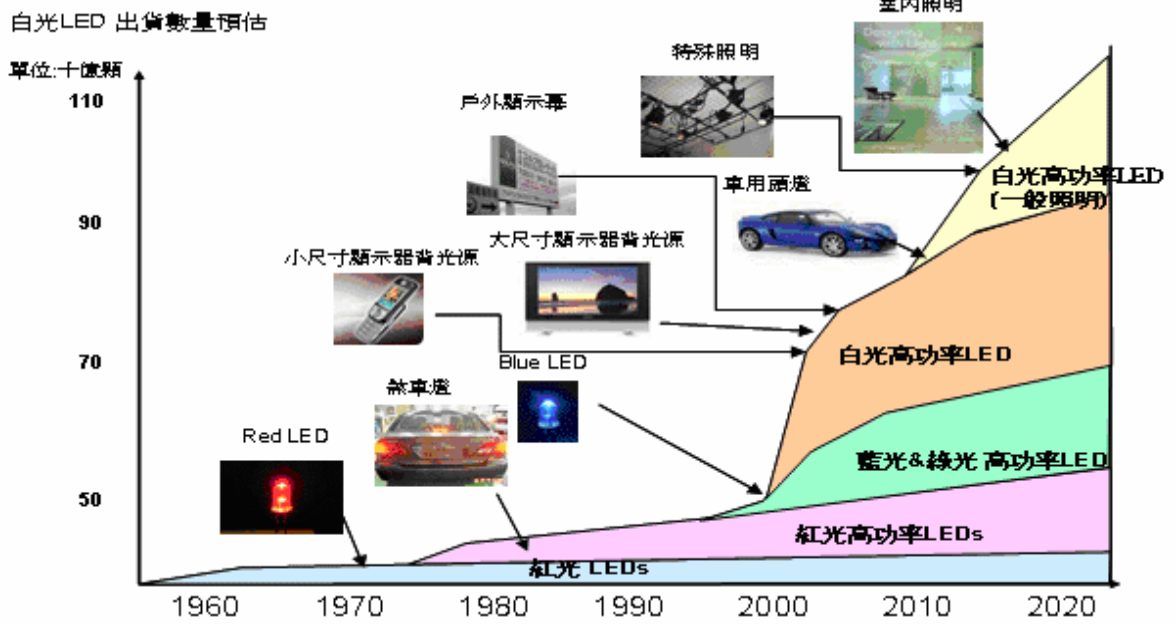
白光LED 出貨數量預估

單位:十億顆

110

90

70

50

室內照明

特殊照明

戶外顯示幕

車用頭燈

白光高功率LED (一般照明)

大尺寸顯示器背光源

小尺寸顯示器背光源

Blue LED

煞車燈

Red LED

白光高功率LED

藍光&綠光 高功率LED

紅光高功率LEDs

紅光 LEDs

1960 1970 1980 1990 2000 2010 2020